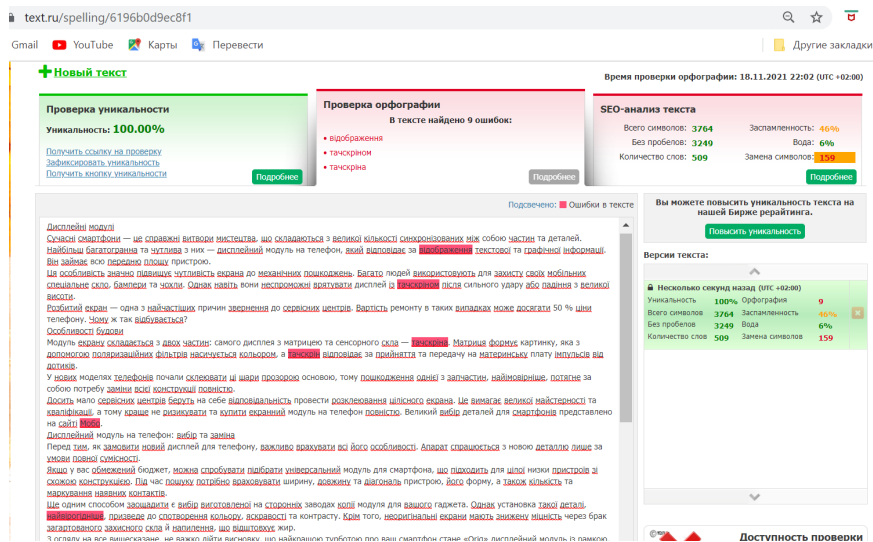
text.ru/spelling/6196b0d9ec8f1

Gmail YouTube Карты Перевести Другие закладки

Новый текст

Время проверки орфографии: 18.11.2021 22:02 (UTC +02:00)

Проверка уникальности
Уникальность: 100.00%
Получить ссылку на проверку
Зафиксировать уникальность
Получить кнопку уникальности
Подробнее

Проверка орфографии
В тексте найдено 9 ошибок:
• відображення
• тачскріном
• тачскріна
Подробнее

SEO-анализ текста
Всего символов: 3764
Без пробелов: 3249
Количество слов: 509
Заспамленность: 46%
Вода: 6%
Замена символов: 159
Подробнее

Подсвечено: Ошибки в тексте

Дисплейні модулі
Сучасні смартфони — це справжні витвори мистецтва, що складаються з великої кількості синхронізованих між собою частин та деталей. Найбільш багатогранна та чутлива з них — дисплейний модуль на телефон, який відповідає за відображення текстової та графічної інформації. Він займає всю передню площу пристрою.
Ця особливість значно підвищує чутливість екрана до механічних пошкоджень. Багато людей використовують для захисту своїх мобільних спеціальне скло, бампери та чохли. Однак навіть вони неспроможні врятувати дисплей із тачскріном після сильного удару або падіння з великої висоти.
Розбитий екран — одна з найчастіших причин звернення до сервісних центрів. Вартість ремонту в таких випадках може досягати 50 % ціни телефону. Чому ж так відбувається?
Особливості будови
Модуль екрану складається з двох частин: самого дисплея з матрицею та сенсорного скла — тачскріна. Матриця формує картинку, яка з допомогою поляризаційних фільтрів насичується кольором, а тачскрін відповідає за прийняття та передачу на материнську плату імпульсів від дотиків.
У нових моделях телефонів почали склеювати ці шари прозорою основою, тому пошкодження однієї з загчастин, найімовірніше, потягне за собою потребу заміни всієї конструкції повністю.
Досить мало сервісних центрів беруть на себе відповідальність провести розклеювання цілісного екрана. Це вимагає великої майстерності та кваліфікації, а тому краще не ризикувати та купити екранний модуль на телефон повністю. Великий вибір деталей для смартфонів представлено на сайті Мобі.
Дисплейний модуль на телефон: вибір та заміна
Перед тим, як замовити новий дисплей для телефону, важливо врахувати всі його особливості. Апарат спрацюється з новою деталлю лише за умови повної сумісності.
Якщо у вас обмежений бюджет, можна спробувати підібрати універсальний модуль для смартфона, що підходить для цілої низки пристроїв зі схожою конструкцією. Під час пошуку потрібно враховувати ширину, довжину та діагональ пристрою, його форму, а також кількість та маркування наявних контактів.
Ще одним способом заощадити є вибір виготовленої на сторонніх заводах копії модуля для вашого гаджета. Однак установка такої деталі, найвірогідніше, призведе до спотворення кольору, яскравості та контрасту. Крім того, неоригінальні екрани мають знижену міцність через брак загартованого захисного скла й напилення, що відштовхує жир.

Вы можете повысить уникальность текста на нашей Бирже рерайтинга.
Повысить уникальность

Версии текста:
Несколько секунд назад (UTC +02:00)
Уникальность 100%
Всего символов 3764
Без пробелов 3249
Количество слов 509
Орфография 9
Заспамленность 46%
Вода 6%
Замена символов 159

Доступность проверки